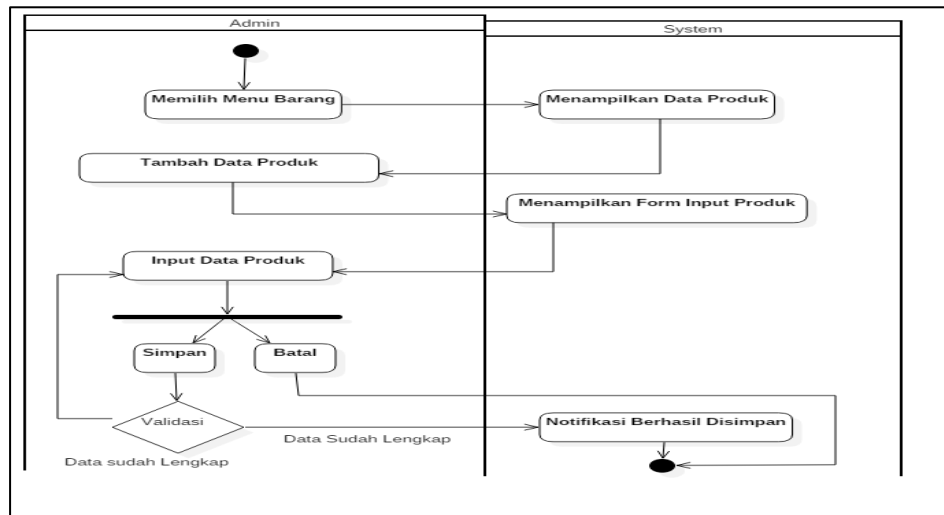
Admin

System

Memilih Menu Barang

Menampilkan Data Produk

Tambah Data Produk

Menampilkan Form Input Produk

Input Data Produk

Simpan

Batal

Validasi

Data Sudah Lengkap

Notifikasi Berhasil Disimpan

Data sudah Lengkap